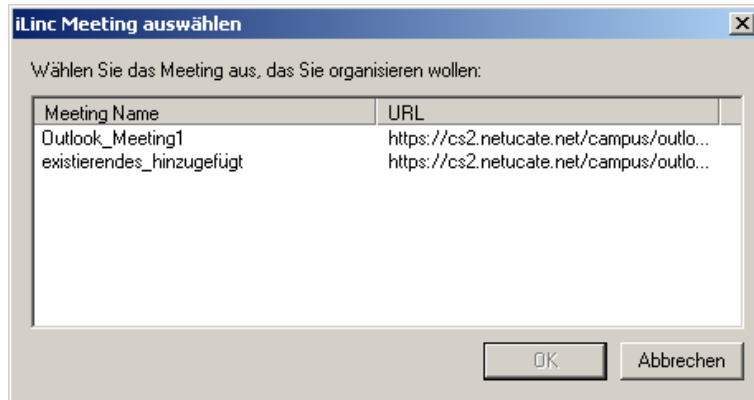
iLinc Meeting auswählen

Wählen Sie das Meeting aus, das Sie organisieren wollen:

| Meeting Name | URL |
|---|---|
| Outlook_Meeting1 | https://cs2.netucate.net/campus/outlo... |
| existierendes_hinzugefügt | https://cs2.netucate.net/campus/outlo... |

OK

Abbrechen